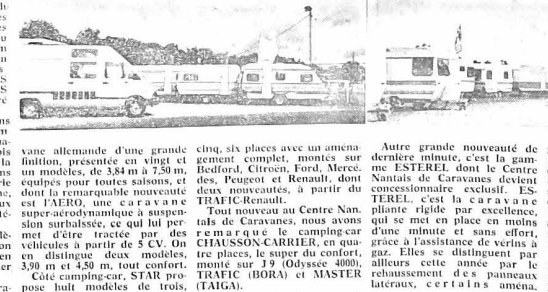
vane allemande d'une grande finition, présentée en vingt et un modèles, de 3,84 m à 7,50 m, équipés pour toutes saisons, et dont la remarquable nouveauté est l'AERO, une caravane super-aérodynamique à suspension surbaissée, ce qui lui permet d'être tractée par des véhicules à partir de 5 CV. On en distingue deux modèles, 3,90 m et 4,50 m, tout confort.

Côté camping-car, STAR propose huit modèles de trois, cinq, six places avec un aménagement complet, montés sur Bedford, Citroën, Ford, Mercedes, des Peugeot et Renault, dont deux nouveautés, à partir du TRAFIC-Renault.

Tout nouveau au Centre Nantais de Caravanes, nous avons remarqué le camping-car CHAUSSON-CARRIER, en quatre places, le super du confort, monté sur J9 (Odyssée 4000), TRAFIC (BORA) et MASTER (TAIGA).

Autre grande nouveauté de dernière minute, c'est la gamme ESTEREL dont le Centre Nantais de Caravanes devient concessionnaire exclusif. ESTEREL, c'est la caravane pliante rigide par excellence, qui se met en place en moins d'une minute et sans effort, grâce à l'assistance de vérins à gaz. Elles se distinguent par ailleurs cette année par le rehaussement des panneaux latéraux, certains aména-